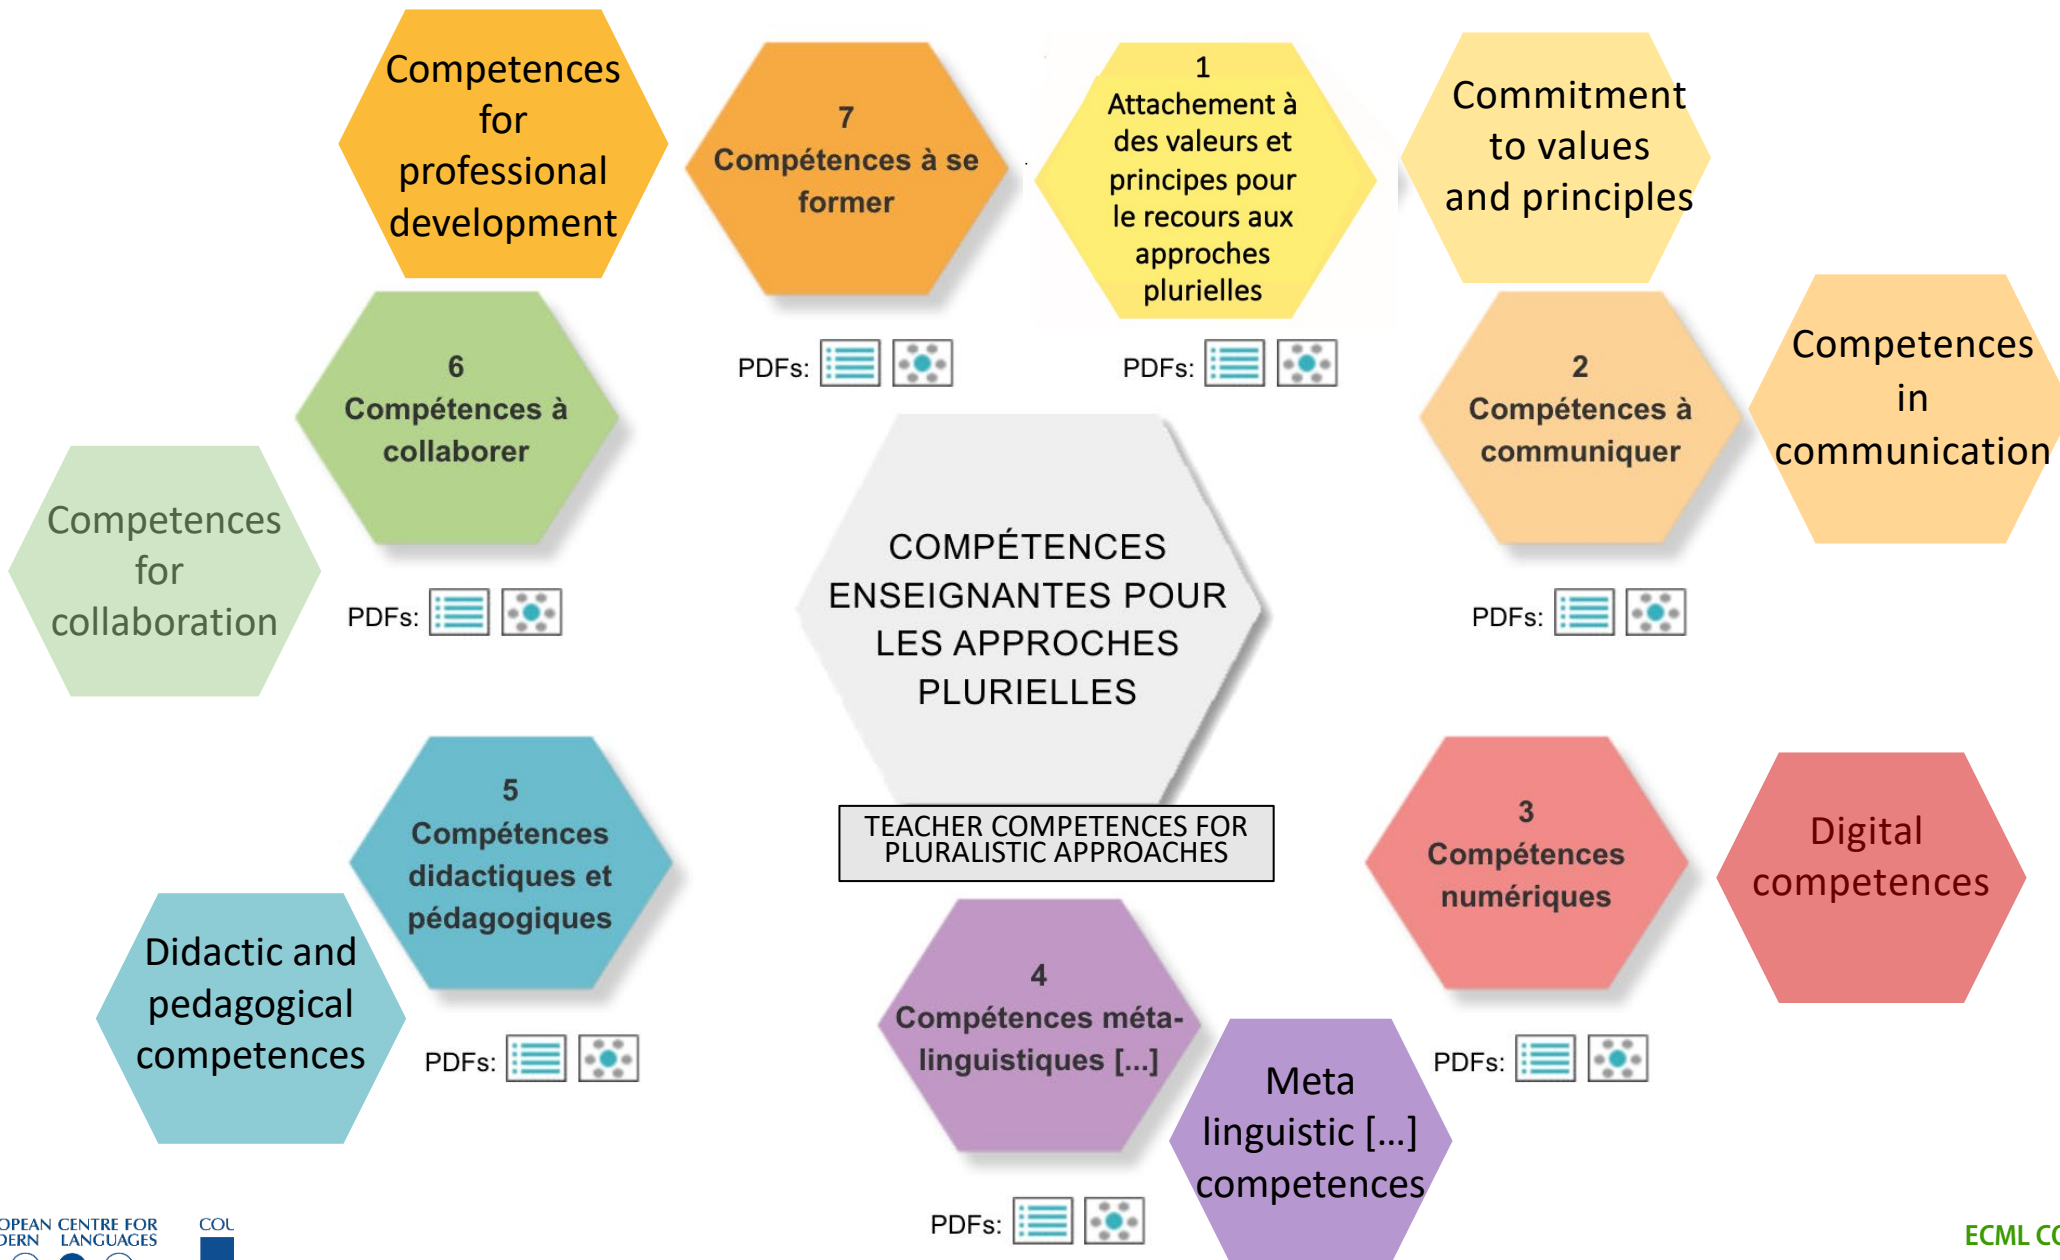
Competences for professional development

7
Compétences à se former

PDFs:

1
Attachement à des valeurs et principes pour le recours aux approches plurielles

PDFs:

Commitment to values and principles

6
Compétences à collaborer

PDFs:

Competences for collaboration

2
Compétences à communiquer

PDFs:

Competences in communication

COMPÉTENCES ENSEIGNANTES POUR LES APPROCHES PLURIELLES

TEACHER COMPETENCES FOR PLURALISTIC APPROACHES

5
Compétences didactiques et pédagogiques

PDFs:

Didactic and pedagogical competences

3
Compétences numériques

PDFs:

Digital competences

4
Compétences méta-linguistiques [...]

PDFs:

Meta linguistic [...] competences

OPEAN CENTRE FOR DERN LANGUAGES

COU

ECML CO